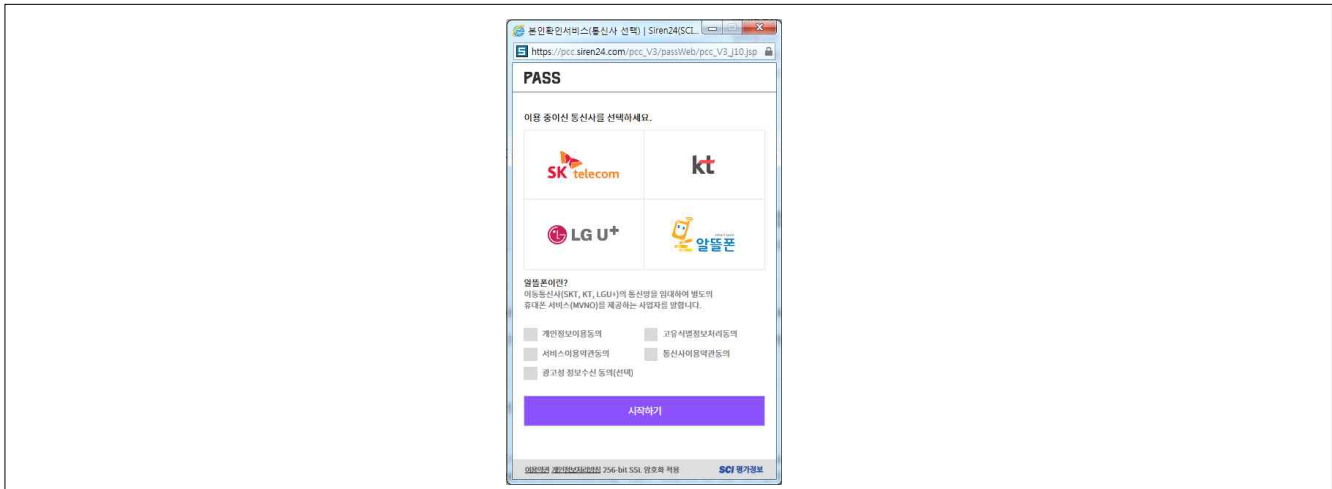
본인확인서비스(통신사 선택) | Siren24(SCI...

https://pcc.siren24.com/pcc_V3/passWeb/pcc_V3_j10.jsp

PASS

이용 중이신 통신사를 선택하세요.

SK telecom

kt

LG U+

알뜰폰

알뜰폰이란?
이동통신사(SKT, KT, LGU+)의 통신망을 임대하여 별도의 휴대폰 서비스(MVNO)를 제공하는 사업자를 말합니다.

개인정보이용동의
고유식별정보처리동의
서비스이용약관동의
통신사이용약관동의
광고성 정보수신 동의(선택)

시작하기

이용약관 개인정보처리방침 256-bit SSL 암호화 적용

SCI 평가정보